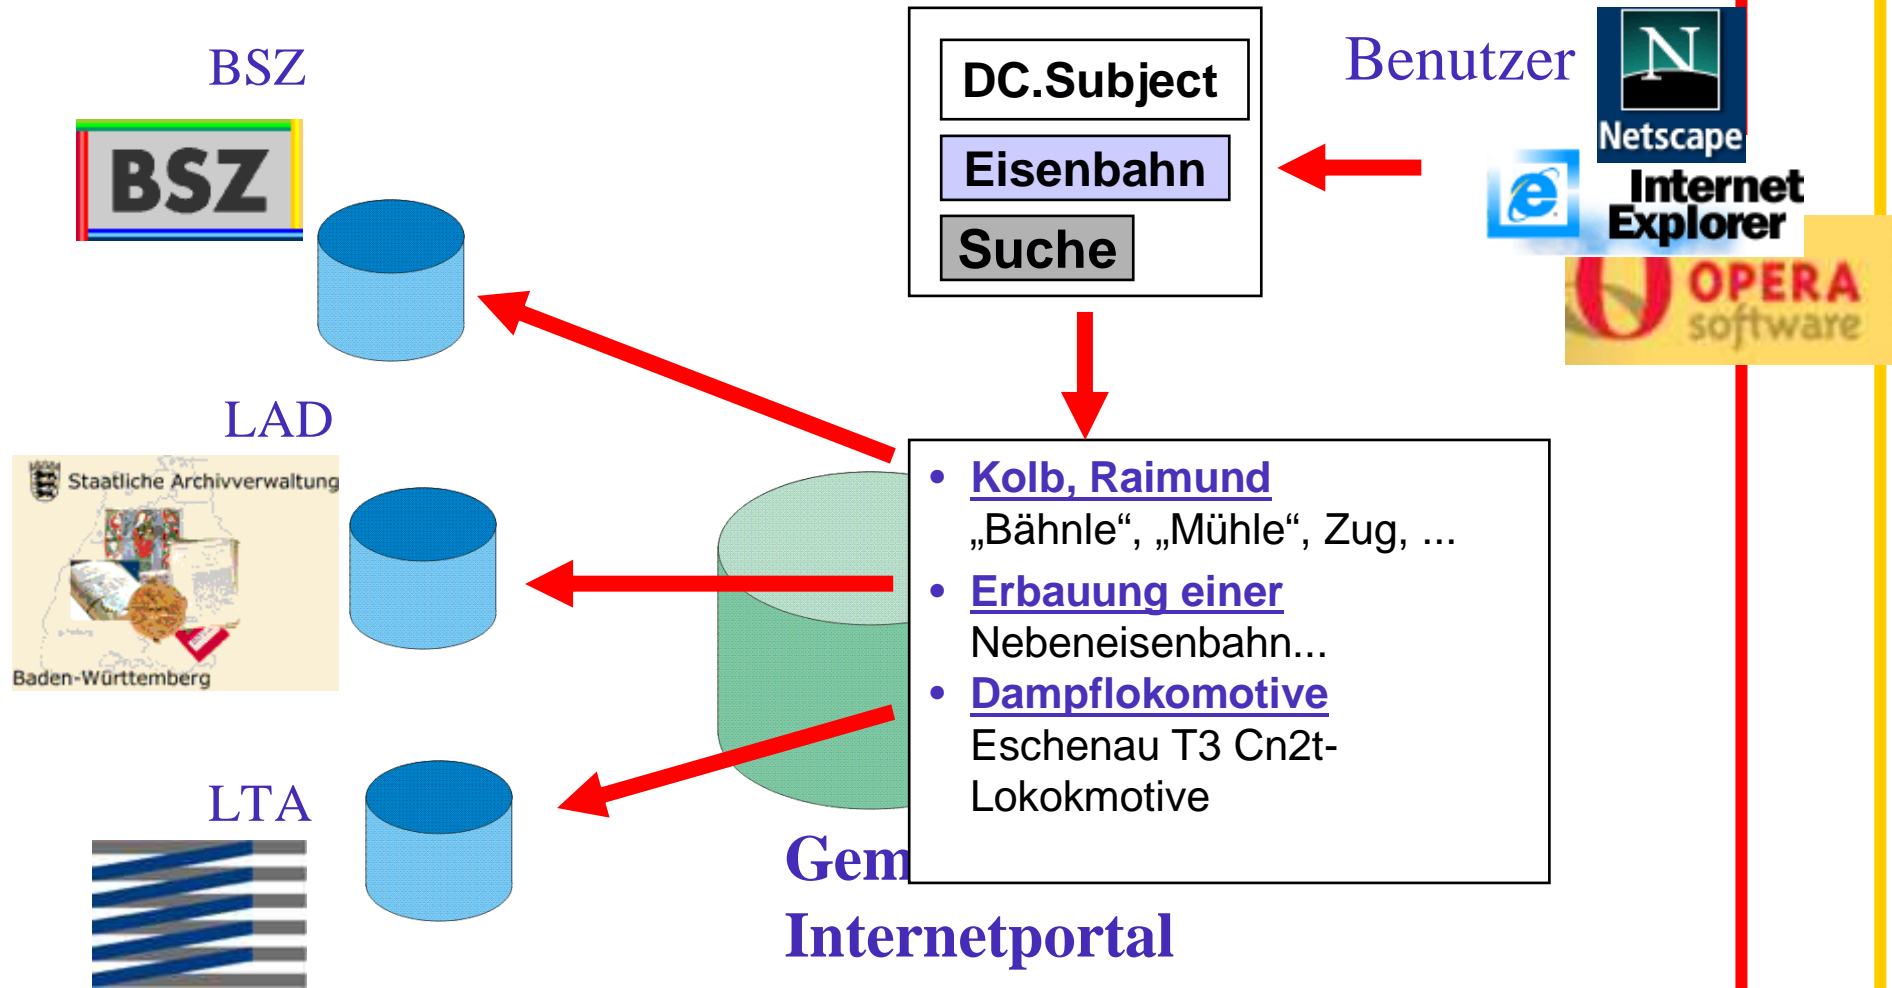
BSZ

BSZ

DC.Subject

Eisenbahn

Suche

Benutzer

Netscape

Internet Explorer

OPERA software

LAD

Staatliche Archivverwaltung

Baden-Württemberg

- Kolb, Raimund
„Bähnle“, „Mühle“, Zug, ...
- Erbauung einer
Nebeneisenbahn...
- Dampflokomotive
Eschenau T3 Cn2t-Lokokmotive

LTA

Gem

Internetportal